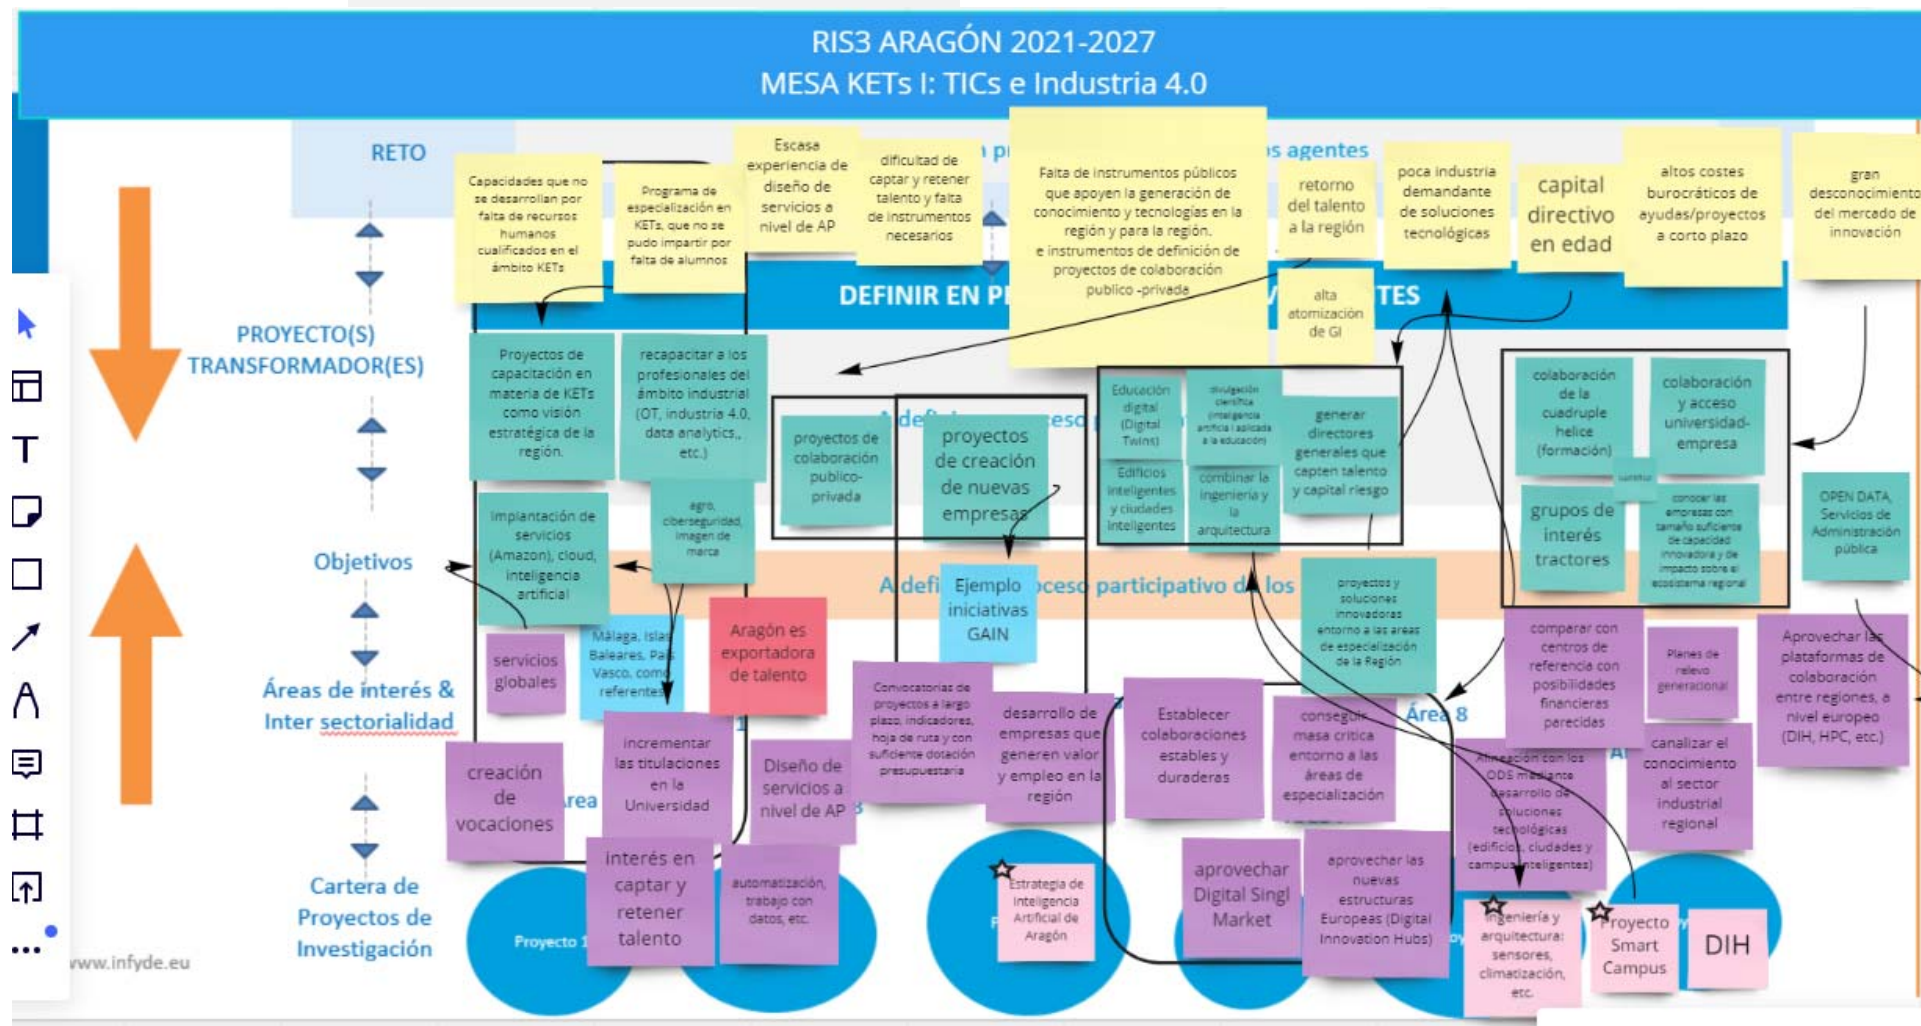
RIS3 ARAGÓN 2021-2027
MESA KETs I: TICs e Industria 4.0

RETO

PROYECTO(S) TRANSFORMADOR(ES)

Objetivos

Áreas de interés & Inter sectorialidad

Cartera de Proyectos de Investigación

www.infyde.eu

Capacidades que no se desarrollan por falta de recursos humanos cualificados en el ámbito KETs

Programa de especialización en KETs, que no se pudo impartir por falta de alumnos

Escasa experiencia de diseño de servicios a nivel de AP

dificultad de captar y retener talento y falta de instrumentos necesarios

Falta de instrumentos públicos que apoyen la generación de conocimiento y tecnologías en la región y para la región. e instrumentos de definición de proyectos de colaboración publico -privada

s agentes

retorno del talento a la región

poca industria demandante de soluciones tecnológicas

capital directivo en edad

altos costes burocráticos de ayudas/proyectos a corto plazo

gran desconocimiento del mercado de innovación

DEFINIR EN P

alta atomización de GI

TES

Proyectos de capacitación en materia de KETs como visión estratégica de la región.

recapacitar a los profesionales del ámbito industrial (OT, industria 4.0, data analytics., etc.)

proyectos de colaboración publico-privada

proyectos de creación de nuevas empresas

Educación digital (Digital Twins)

divulgación científica (inteligencia artificial aplicada a la educación)

generar directores generales que capten talento y capital riesgo

Edificios inteligentes y ciudades inteligentes

combinar la ingeniería y la arquitectura

colaboración de la cuadruple helice (formación)

colaboración y acceso universidad-empresa

grupos de interés tractores

conocer las empresas con tamaño suficiente de capacidad innovadora y de impacto sobre el ecosistema regional

OPEN DATA, Servicios de Administración pública

Implantación de servicios (Amazon), cloud, inteligencia artificial

agro, ciberseguridad, imagen de marca

A defi

eso

Ejemplo iniciativas GAIN

ceso participativo d los

proyectos y soluciones innovadoras entorno a las areas de especialización de la Región

servicios globales

Málaga, Islas Baleares, País Vasco, como referentes

Aragón es exportadora de talento

comparar con centros de referencia con posibilidades financieras parecidas

Planes de relevo generacional

Aprovechar las plataformas de colaboración entre regiones, a nivel europeo (DIH, HPC, etc.)

Convocatorias de proyectos a largo plazo, indicadores, hoja de ruta y con suficiente dotación presupuestaria

desarrollo de empresas que generen valor y empleo en la región

Establecer colaboraciones estables y duraderas

conseguir masa critica entorno a las áreas de especialización

Área 8

Alineación con los ODS mediante desarrollo de soluciones tecnológicas (edificios, ciudades y campus inteligentes)

canalizar el conocimiento al sector industrial regional

creación de vocaciones

rea

incrementar las titulaciones en la Universidad

Diseño de servicios a nivel de AP

interés en captar y retener talento

automatización, trabajo con datos, etc.

Estrategia de Inteligencia Artificial de Aragón

aprovechar Digital Singl Market

aprovechar las nuevas estructuras Europeas (Digital Innovation Hubs)

Ingeniería y arquitectura: sensores, climatización, etc.

Proyecto Smart Campus

DIH

Proyecto 1